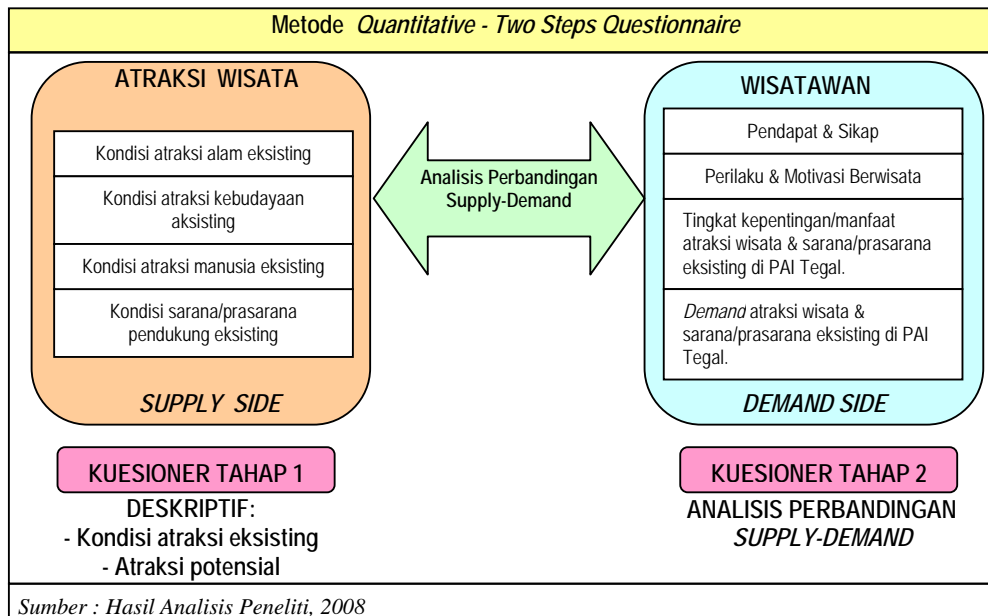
Metode *Quantitative - Two Steps Questionnaire*

ATRAKSI WISATA

Kondisi atraksi alam eksisting

Kondisi atraksi kebudayaan aksisting

Kondisi atraksi manusia eksisting

Kondisi sarana/prasarana pendukung eksisting

SUPPLY SIDE

Analisis Perbandingan Supply-Demand

WISATAWAN

Pendapat & Sikap

Perilaku & Motivasi Berwisata

Tingkat kepentingan/manfaat atraksi wisata & sarana/prasarana eksisting di PAI Tegal.

*Demand* atraksi wisata & sarana/prasarana eksisting di PAI Tegal.

DEMAND SIDE

KUESIONER TAHAP 1

DESKRIPTIF:
- Kondisi atraksi eksisting
- Atraksi potensial

KUESIONER TAHAP 2

ANALISIS PERBANDINGAN
*SUPPLY-DEMAND*

*Sumber : Hasil Analisis Peneliti, 2008*